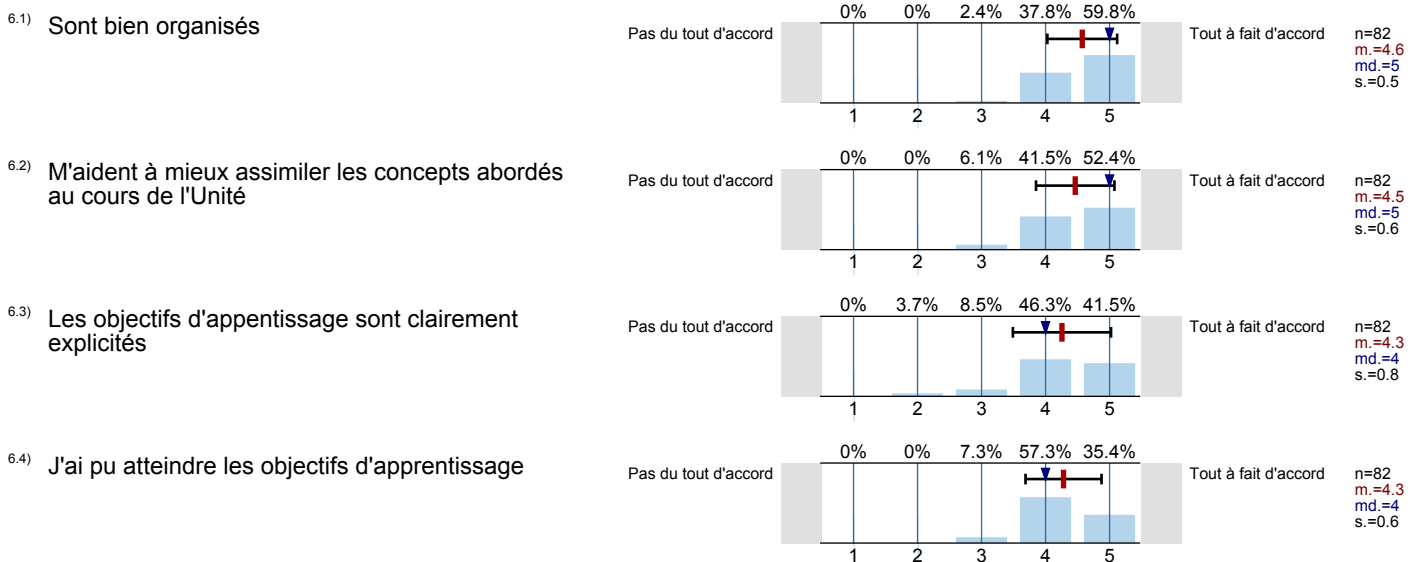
6.1) Sont bien organisés

Pas du tout d'accord

0% 0% 2.4% 37.8% 59.8%

1 2 3 4 5

Tout à fait d'accord

n=82
m.=4.6
md.=5
s.=0.5

6.2) M'aident à mieux assimiler les concepts abordés au cours de l'Unité

Pas du tout d'accord

0% 0% 6.1% 41.5% 52.4%

1 2 3 4 5

Tout à fait d'accord

n=82
m.=4.5
md.=5
s.=0.6

6.3) Les objectifs d'appentissage sont clairement explicités

Pas du tout d'accord

0% 3.7% 8.5% 46.3% 41.5%

1 2 3 4 5

Tout à fait d'accord

n=82
m.=4.3
md.=4
s.=0.8

6.4) J'ai pu atteindre les objectifs d'apprentissage

Pas du tout d'accord

0% 0% 7.3% 57.3% 35.4%

1 2 3 4 5

Tout à fait d'accord

n=82
m.=4.3
md.=4
s.=0.6